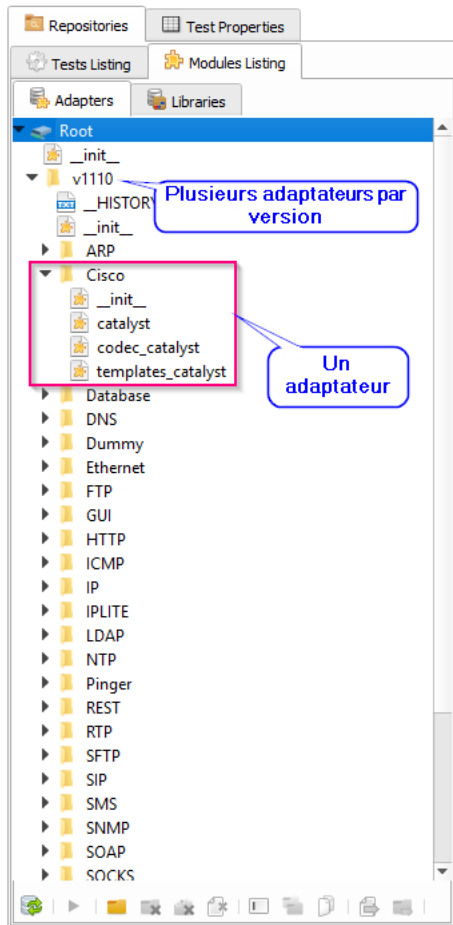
Repositories
Test Properties
Tests Listing
Modules Listing
Adapters
Libraries
Root
__init__
v1110
Plusieurs adaptateurs par version
__HISTORY
__init__
ARP
Cisco
__init__
catalyst
codec_catalyst
templates_catalyst
Un adaptateur
Database
DNS
Dummy
Ethernet
FTP
GUI
HTTP
ICMP
IP
IPLITE
LDAP
NTP
Pinger
REST
RTP
SFTP
SIP
SMS
SNMP
SOAP
SOCKS